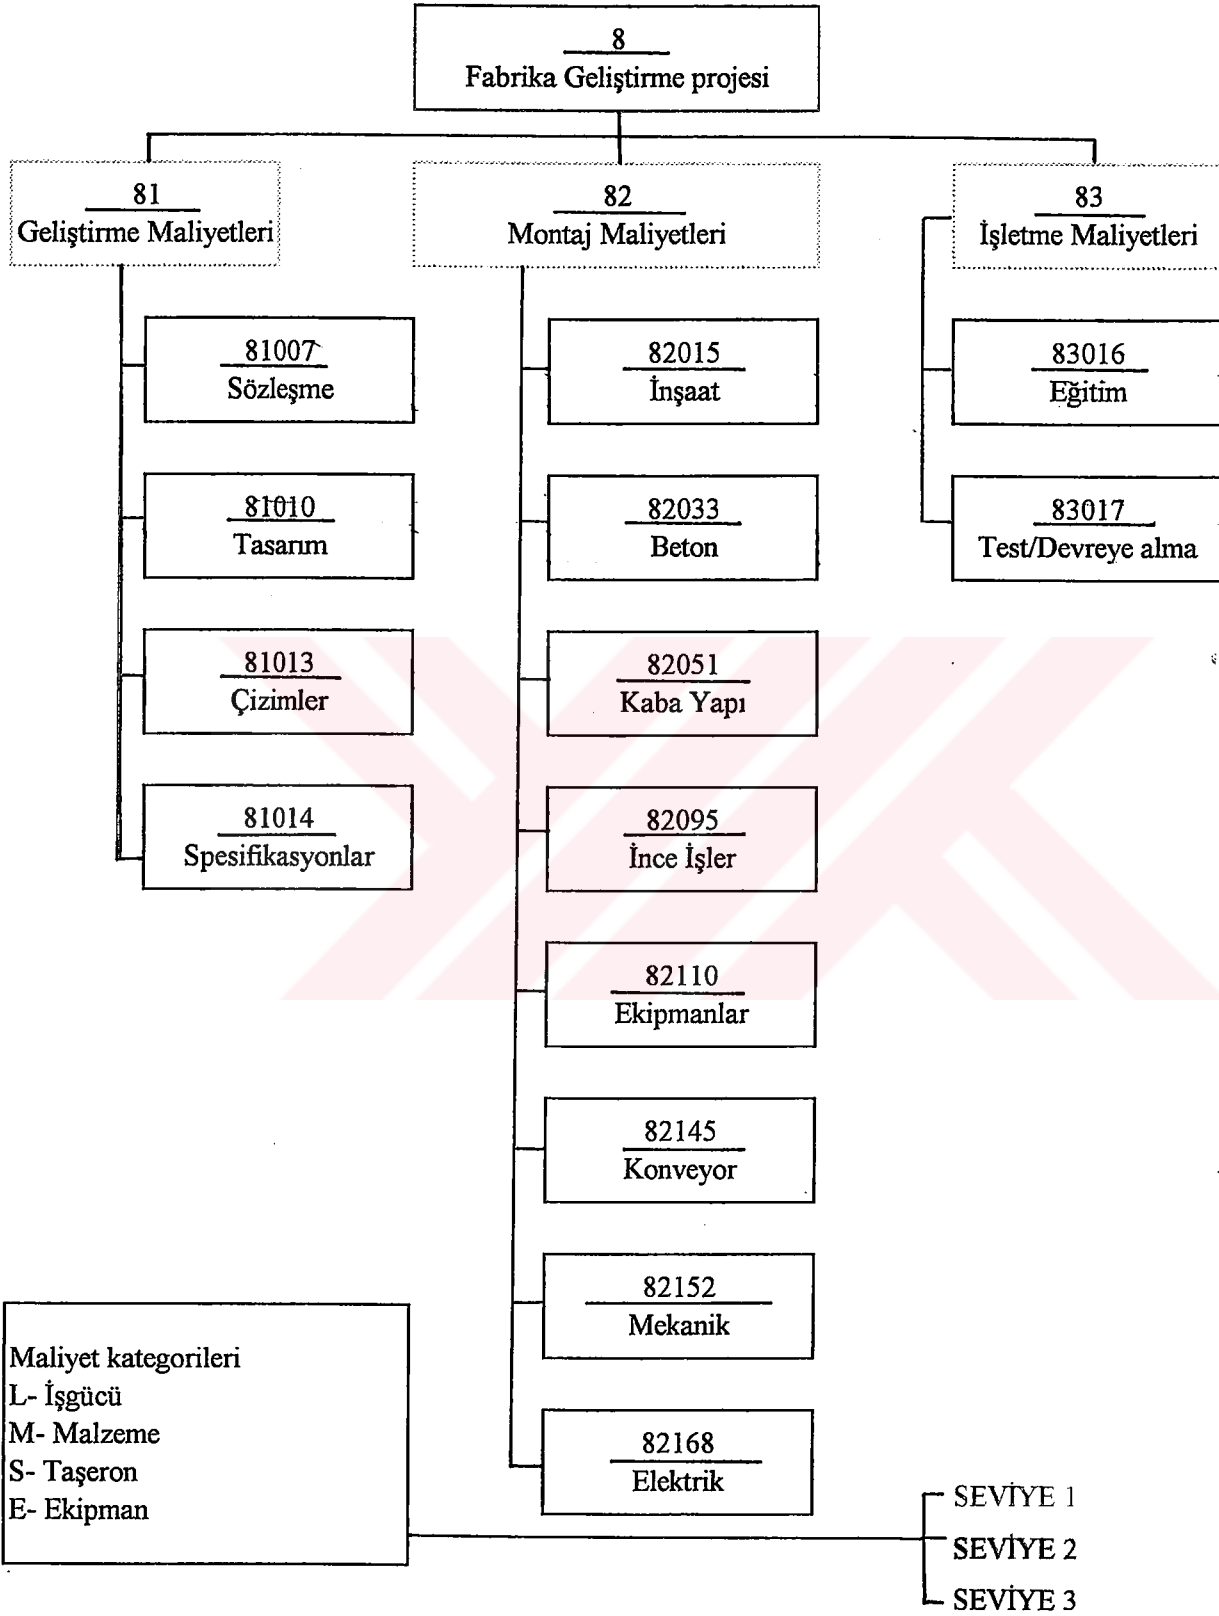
8
Fabrika Geliştirme projesi

81
Geliştirme Maliyetleri

82
Montaj Maliyetleri

83
İşletme Maliyetleri

81007
Sözleşme

81010
Tasarım

81013
Çizimler

81014
Spesifikasyonlar

82015
İnşaat

82033
Beton

82051
Kaba Yapı

82095
İnce İşler

82110
Ekipmanlar

82145
Konveyor

82152
Mekanik

82168
Elektrik

83016
Eğitim

83017
Test/Devreye alma

Maliyet kategorileri
L- İşgücü
M- Malzeme
S- Taşeron
E- Ekipman

SEVİYE 1
SEVİYE 2
SEVİYE 3